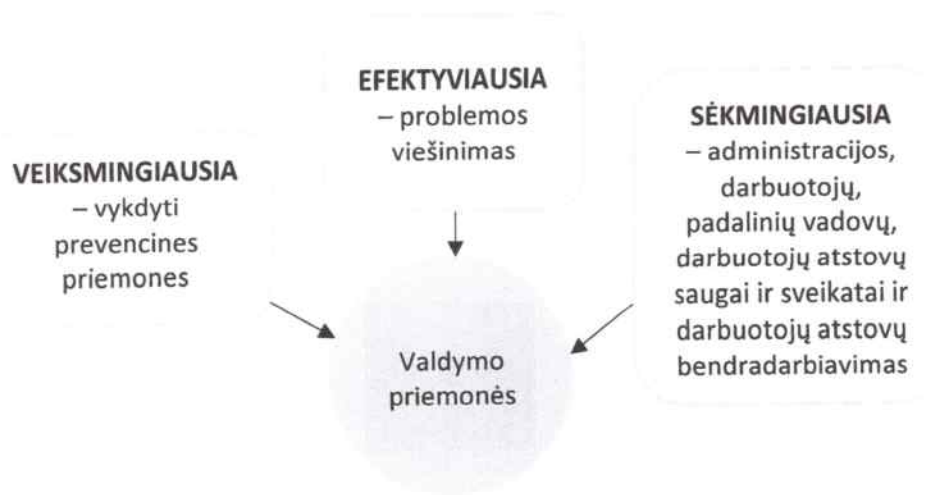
EFEKTYVIAUSIA – problemos viešinimas

VEIKSMINGIAUSIA – vykdyti prevencines priemones

SĖKMINGIAUSIA – administracijos, darbuotojų, padalinių vadovų, darbuotojų atstovų saugai ir sveikatai ir darbuotojų atstovų bendradarbiavimas

Valdymo priemonės